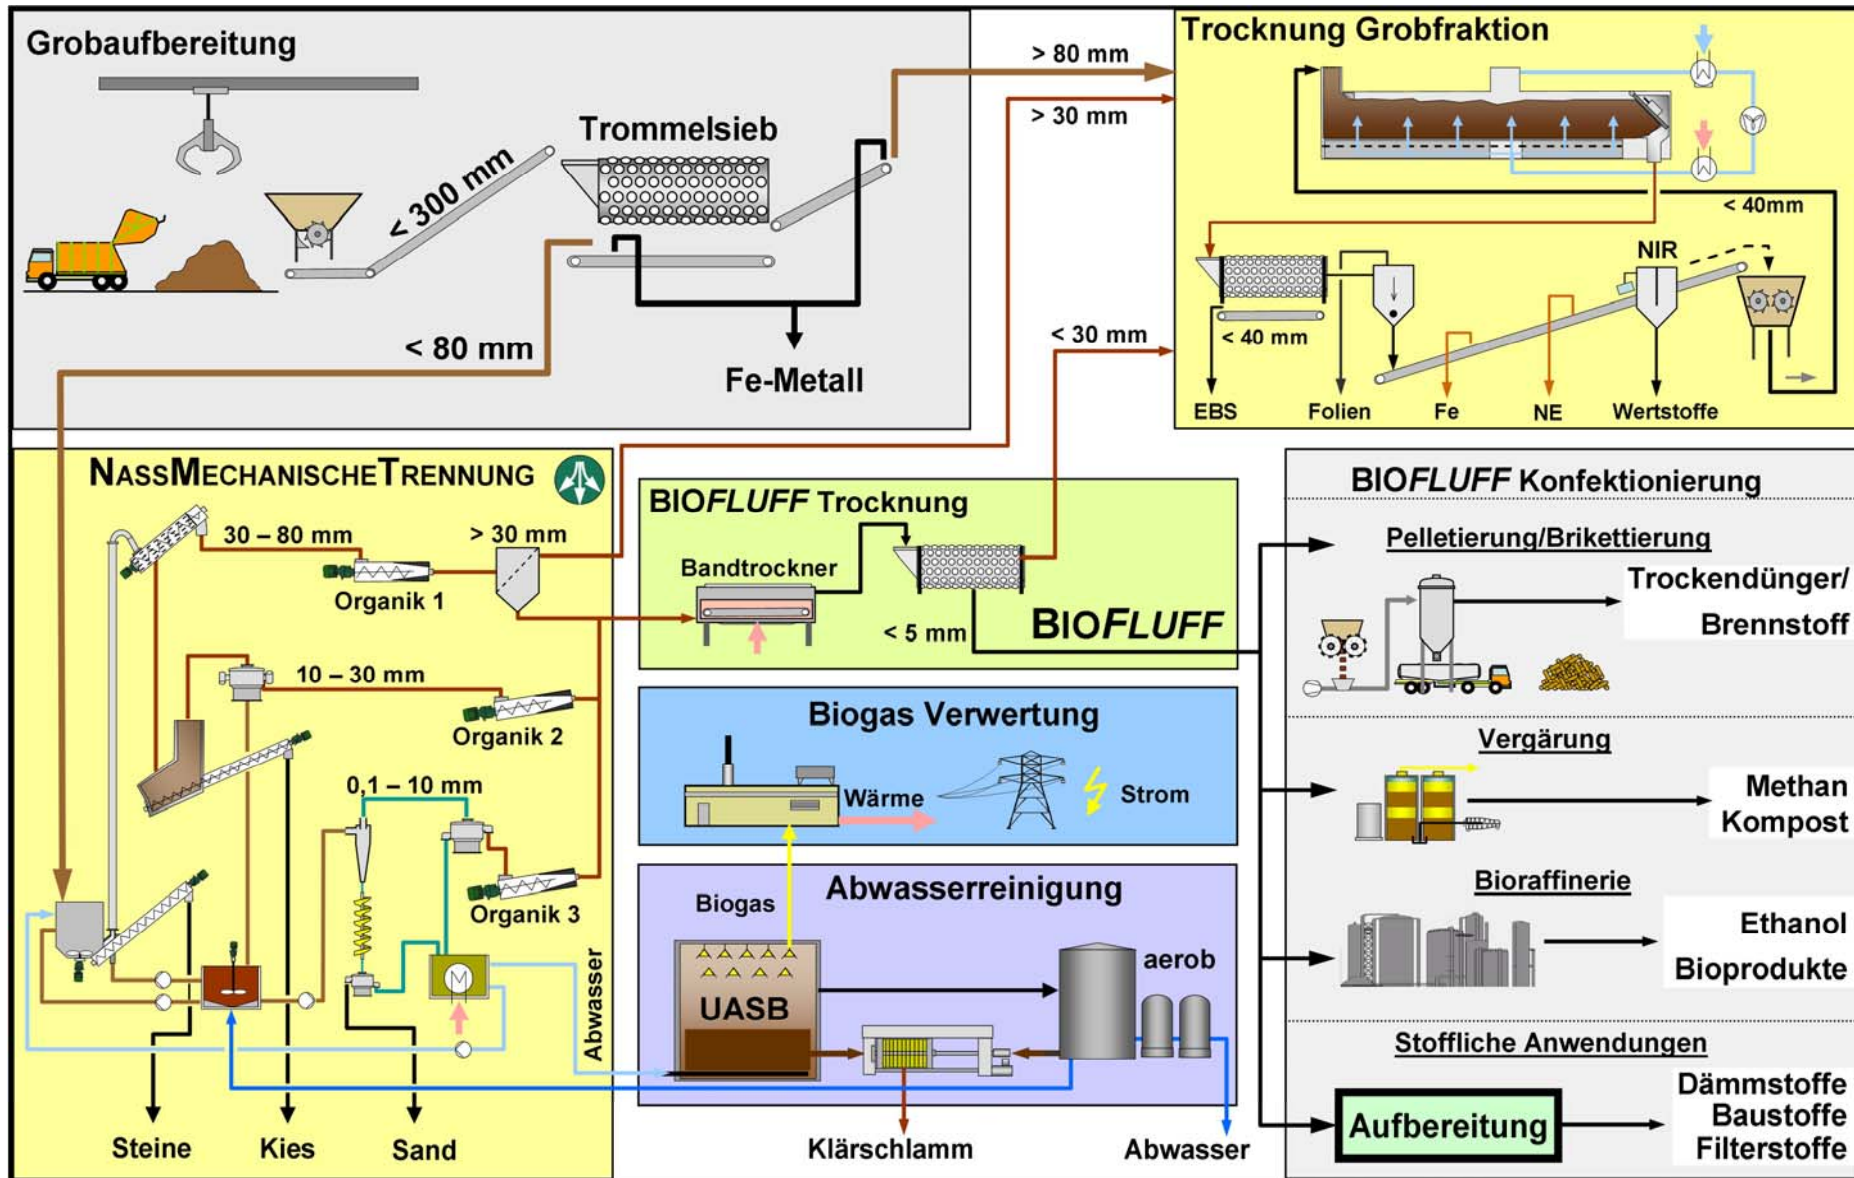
Grobaufbereitung

Trommelsieb

< 300 mm

< 80 mm

Fe-Metall

> 80 mm

> 30 mm

< 30 mm

Trocknung Grobfraktion

< 40mm

NIR

< 40 mm

EBS

Folien

Fe

NE

Wertstoffe

NassMechanischeTrennung

30 – 80 mm

> 30 mm

Organik 1

10 – 30 mm

Organik 2

0,1 – 10 mm

Organik 3

Abwasser

Steine

Kies

Sand

BIOFLUFF Trocknung

Bandtrockner

< 5 mm

BIOFLUFF

Biogas Verwertung

Wärme

Strom

Abwasserreinigung

Biogas

UASB

aerob

Klärschlamm

Abwasser

BIOFLUFF Konfektionierung

Pelletierung/Brikettierung

Trockendünger/ Brennstoff

Vergärung

Methan Kompost

Bioraffinerie

Ethanol Bioprodukte

Stoffliche Anwendungen

Aufbereitung

Dämmstoffe Baustoffe Filterstoffe